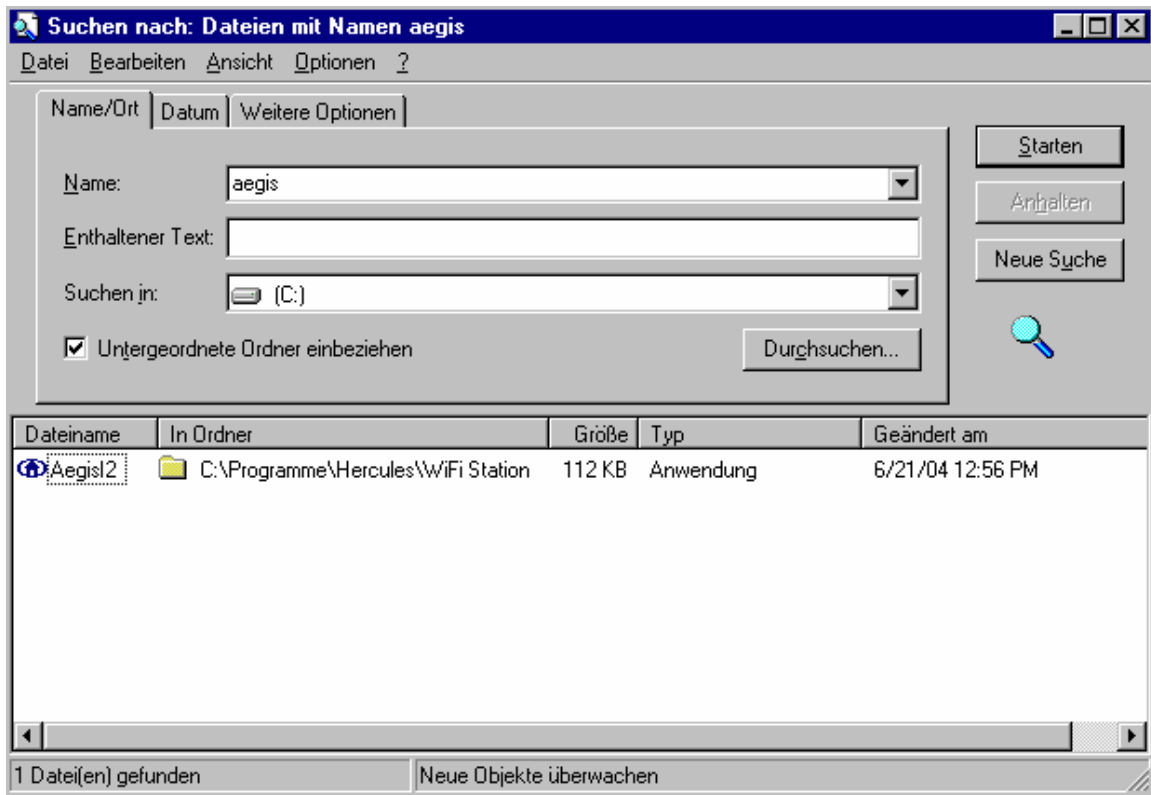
Suchen nach: Dateien mit Namen aegis

Datei Bearbeiten Ansicht Optionen ?

Name/Ort | Datum | Weitere Optionen

Name: aegis

Enthaltener Text:

Suchen in: (C:)

☑ Untergeordnete Ordner einbeziehen

Durchsuchen...

Starten

Anhalten

Neue Suche

| Dateiname | In Ordner | Größe | Typ | Geändert am |
|---|---|---|---|---|
| AegisI2 | C:\Programme\Hercules\WiFi Station | 112 KB | Anwendung | 6/21/04 12:56 PM |

1 Datei(en) gefunden

Neue Objekte überwachen